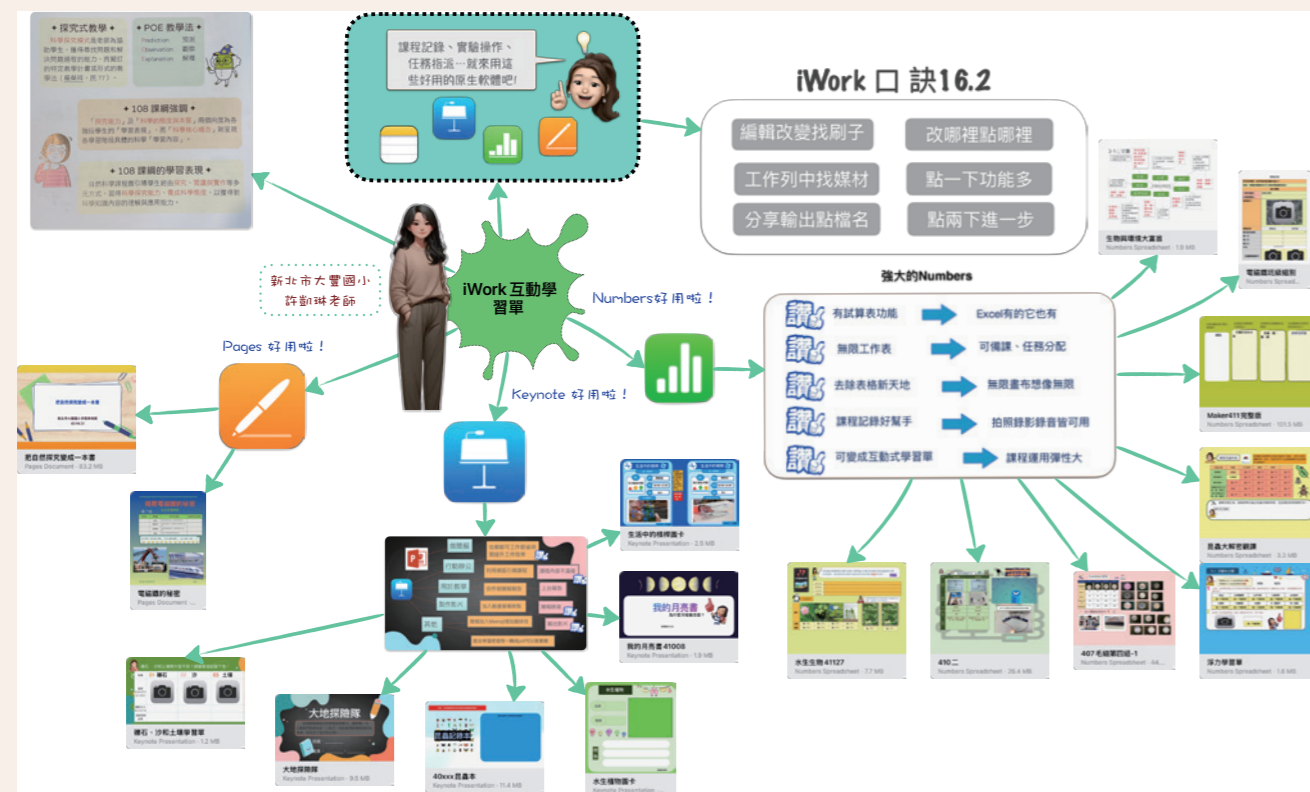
探究式教學
POE 教學法
Prediction 預測
Observation 觀察
Explanation 解釋
108 課綱強調
108 課綱的學習表現

課程記錄、實驗操作、任務指派…就來用這些好用的原生軟體吧!

iWork 口 訣16.2

| 編輯改變找刷子 | 改哪裡點哪裡 |
|---|---|
| 工作列中找媒材 | 點一下功能多 |
| 分享輸出點檔名 | 點兩下進一步 |

新北市大豐國小
許凱琳老師

iWork 互動學習單

Numbers好用啦!

Pages 好用啦!

Keynote 好用啦!

強大的Numbers

讚 有試算表功能 Excel有的它也有
讚 無限工作表 可備課、任務分配
讚 去除表格新天地 無限畫布想像無限
讚 課程記錄好幫手 拍照錄影錄音皆可用
讚 可變成互動式學習單 課程運用彈性大

生物與環境大富翁
Numbers Spreadsheet · 1.9 MB

電磁鐵玩線缆剪
Numbers Spreadsheet

Maker411完整版
Numbers Spreadsheet · 101.5 MB

昆蟲大解密翻譯
Numbers Spreadsheet · 3.2 MB

浮力學習單
Numbers Spreadsheet · 1.8 MB

水生生物 41127
Numbers Spreadsheet · 7.7 MB

410二
Numbers Spreadsheet · 26.4 MB

407 毛細單四組-1
Numbers Spreadsheet · 44...

把自然探究變成一本書
Pages Document · 63.2 MB

電磁鐵的秘密
Pages Document · ...

生活中的槓桿圖卡
Keynote Presentation · 2.5 MB

我的月亮書
我的月亮書 41008
Keynote Presentation · 1.9 MB

礫石、沙和土壤學習單
Keynote Presentation · 1.2 MB

大地探險隊
大地探險隊
Keynote Presentation · 9.5 MB

40xxx昆蟲本
Keynote Presentation · 11.4 MB

水生植物圖卡
Keynote Presentation

動態 行動學習 問題教學 製作影片 其他